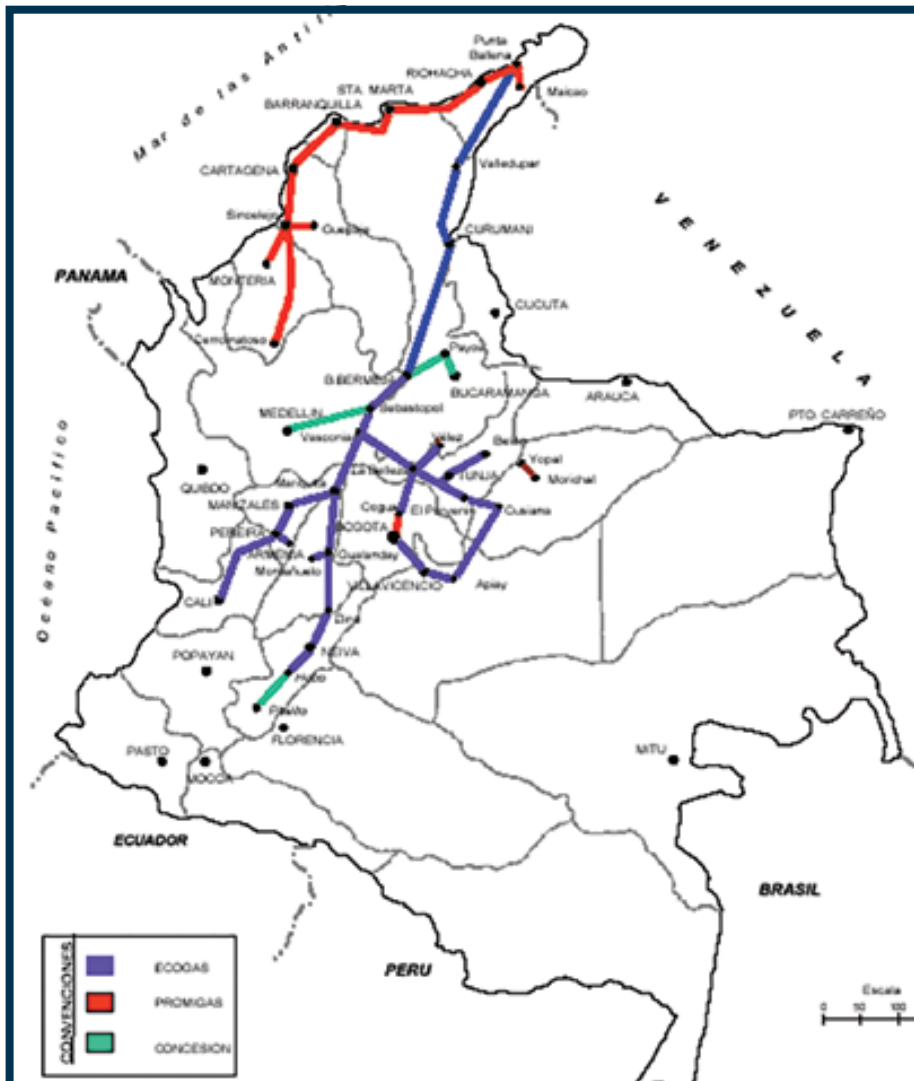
Mar de las Antill

Punta Ballena
RIOHACHA
Maicao
STA. MARTA
BARRANQUILLA
CARTAGENA
Valledupar
Sincelejo
Guepaja
CURUMANI
VENEZUELA
PANAMA
MONTERIA
CUCUTA
Cerromatoso
Payoa
B.BERMEJA
BUCARAMANGA
ARAUCA
MEDELLIN
Sebastopol
PTO. CARREÑO
Vasconia
Velez
Belen
Yopal
Morichal
Oceano Pacifico
QUIBDO
Mariquita
La Belleza
TUNJA
MANIZALES
Cogua
El Porvenir
Cusiana
PEREIRA
BOGOTA
ARMENIA
Gualanday
Montañuelo
VILLAVICENCIO
Apiay
CALI
Dina
NEIVA
POPAYAN
Hobo
Pitalito
FLORENCIA
PASTO
MOCOA
MITU
ECUADOR
BRASIL
PERU

CONVENCIONES
ECOGAS
PROMIGAS
CONCESION

Escala
0 50 100